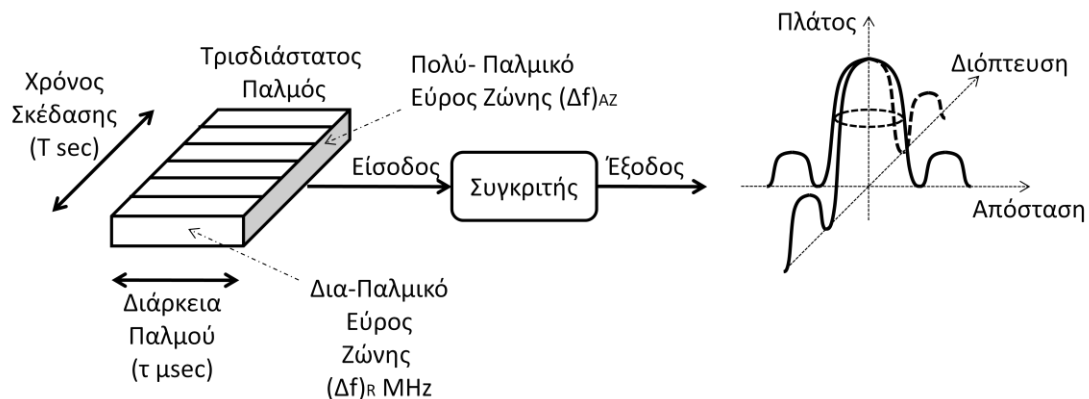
Χρόνος Σκέδασης (T sec)

Τρισδιάστατος Παλμός

Πολύ- Παλμικό Εύρος Ζώνης $(\Delta f)_{AZ}$

Είσοδος

Συγκριτής

Έξοδος

Πλάτος

Διόπτευση

Απόσταση

Διάρκεια Παλμού (τ μsec)

Δια-Παλμικό Εύρος Ζώνης $(\Delta f)_{R}$ MHz